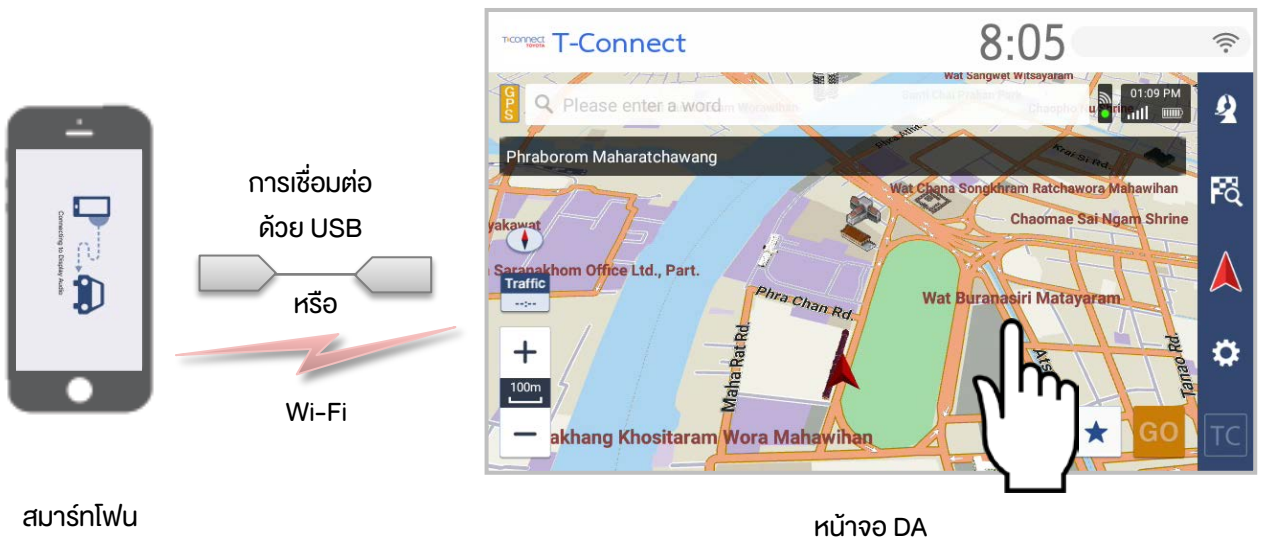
Connecting to Display Audio

การเชื่อมต่อ
ด้วย USB

หรือ

Wi-Fi

สมาร์ทโฟน

T-Connect TOYOTA T-Connect 8:05

GPS Please enter a word

01:09 PM

Wat Sangwet Witsayaram

Phraborom Maharatchawang

Wat Chana Songkhram Ratchawora Mahawihan

Chaomae Sai Ngam Shrine

yakawat

Saranakhom Office Ltd., Part.

Traffic

Phra Chan Rd.

Wat Buranasiri Matayaram

Maha Rat Rd

100m

akhang Khositaram Wora Mahawihan

GO

TC

หน้าจอ DA